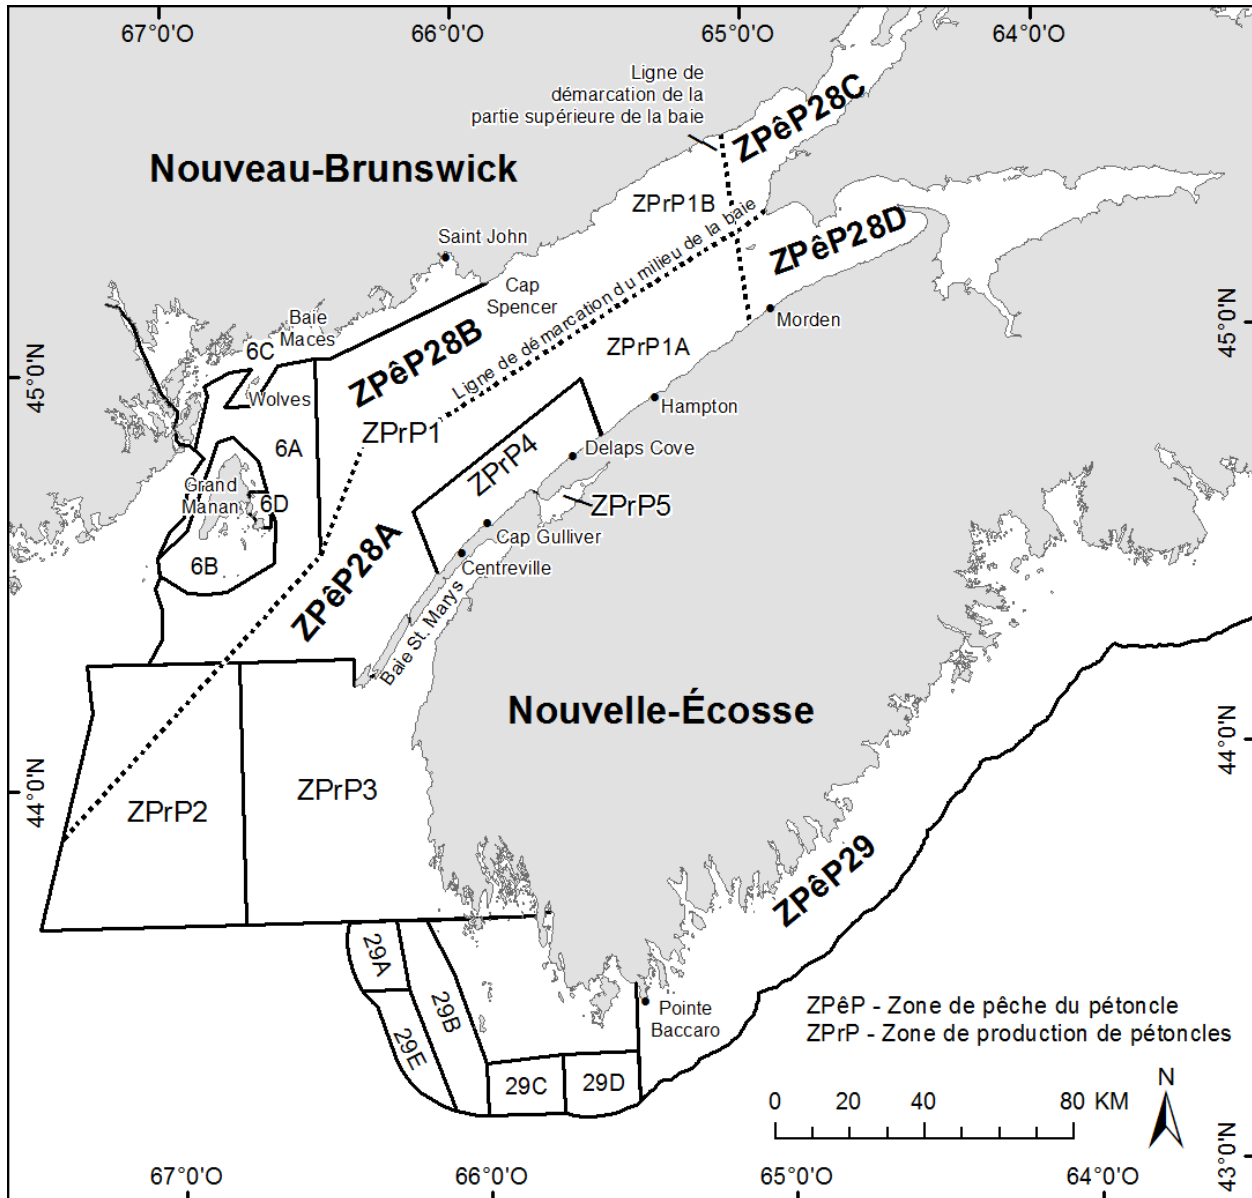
67°0'O
66°0'O
65°0'O
64°0'O

Ligne de démarcation de la partie supérieure de la baie

ZPêP28C

Nouveau-Brunswick

ZPrP1B

ZPêP28D

Saint John

Cap Spencer

Ligne de démarcation du milieu de la baie

Morden

45°0'N

Baie Maces

6C

ZPêP28B

ZPrP1A

45°0'N

Wolves

ZPrP1

Hampton

6A

ZPrP4

Delaps Cove

Grand Manan

6D

ZPrP5

Cap Gulliver

6B

Centreville

ZPêP28A

Baie St. Marys

Nouvelle-Écosse

44°0'N

44°0'N

ZPrP2

ZPrP3

ZPêP29

29A

29B

29E

29C

29D

Pointe Baccaro

ZPêP - Zone de pêche du pétoncle
ZPrP - Zone de production de pétoncles

0 20 40 80 KM

N

43°0'N

67°0'O
66°0'O
65°0'O
64°0'O